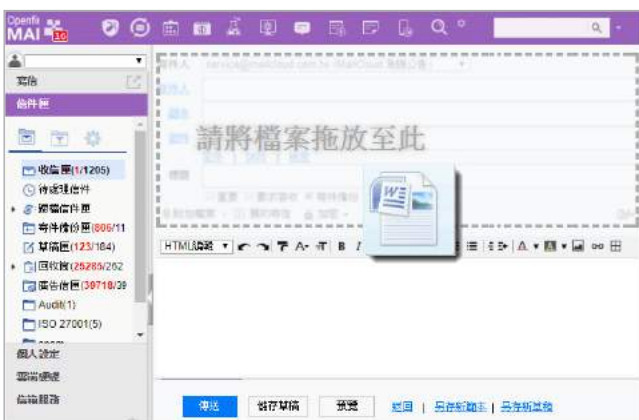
Openfind
MAIL 16

寫信
信件匣

收信匣(1/1205)
待處理信件
標籤信件匣
寄件備份匣(806/11
草稿匣(123/184)
回收筒(25285/262
廣告信匣(30718/39
Audit(1)
ISO 27001(5)

個人設定
雲端硬碟
信箱服務

寄件人 service@mailcloud.com.tw (MailCloud 服務公告)

請將檔案拖放至此

HTML編輯

傳送 儲存草稿 預覽 返回 | 另存新範本 | 另存新草稿